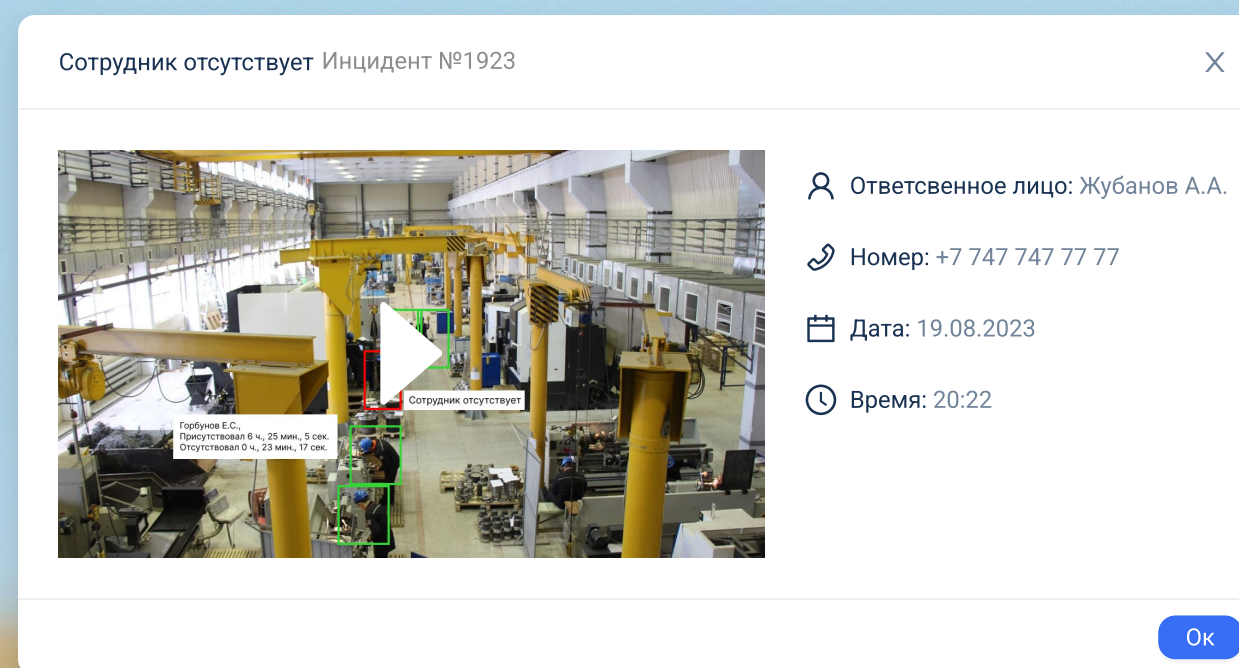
Сотрудник отсутствует Инцидент №1923

X

Сотрудник отсутствует

Горбунов Е.С.,
Присутствовал 6 ч., 25 мин., 5 сек.
Отсутствовал 0 ч., 23 мин., 17 сек.

Ответсвенное лицо: Жубанов А.А.

Номер: +7 747 747 77 77

Дата: 19.08.2023

Время: 20:22

Ок